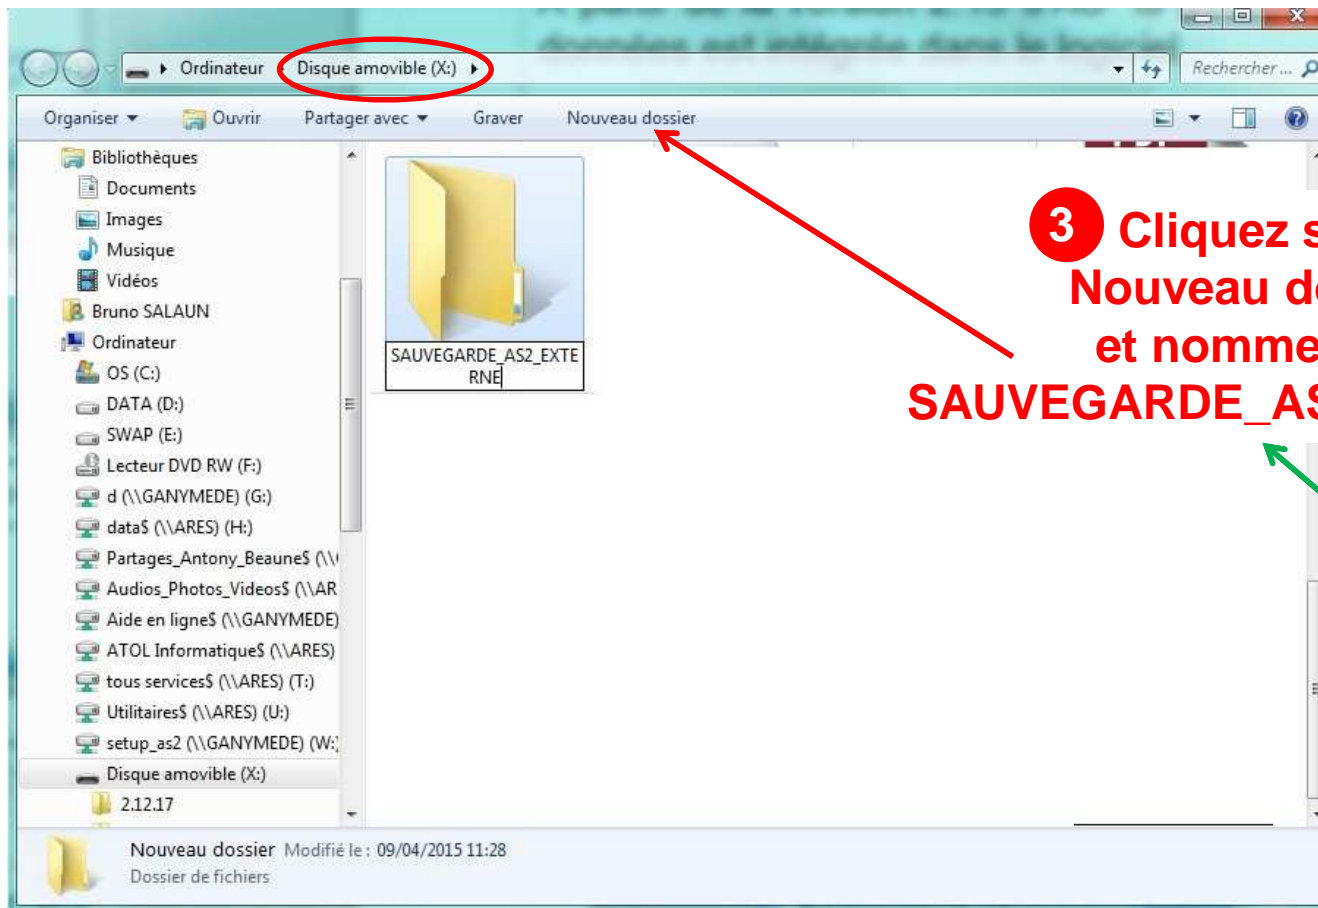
Ordinateur ▸ Disque amovible (X:) ▸

Rechercher ...

Organiser ▾ Ouvrir Partager avec ▾ Graver Nouveau dossier

Bibliothèques
Documents
Images
Musique
Vidéos
Bruno SALAUN
Ordinateur
OS (C:)
DATA (D:)
SWAP (E:)
Lecteur DVD RW (F:)
d (\\GANYMEDE) (G:)
data$ (\\ARES) (H:)
Partages_Antony_Beaune$ (\\
Audios_Photos_Videos$ (\\AR
Aide en ligne$ (\\GANYMEDE)
ATOL Informatique$ (\\ARES)
tous services$ (\\ARES) (T:)
Utilitaires$ (\\ARES) (U:)
setup_as2 (\\GANYMEDE) (W:)
Disque amovible (X:)
2.12.17

SAUVEGARDE_AS2_EXTERNE

3 Cliquez s
Nouveau d
et nomme
SAUVEGARDE_AS

Nouveau dossier Modifié le : 09/04/2015 11:28
Dossier de fichiers